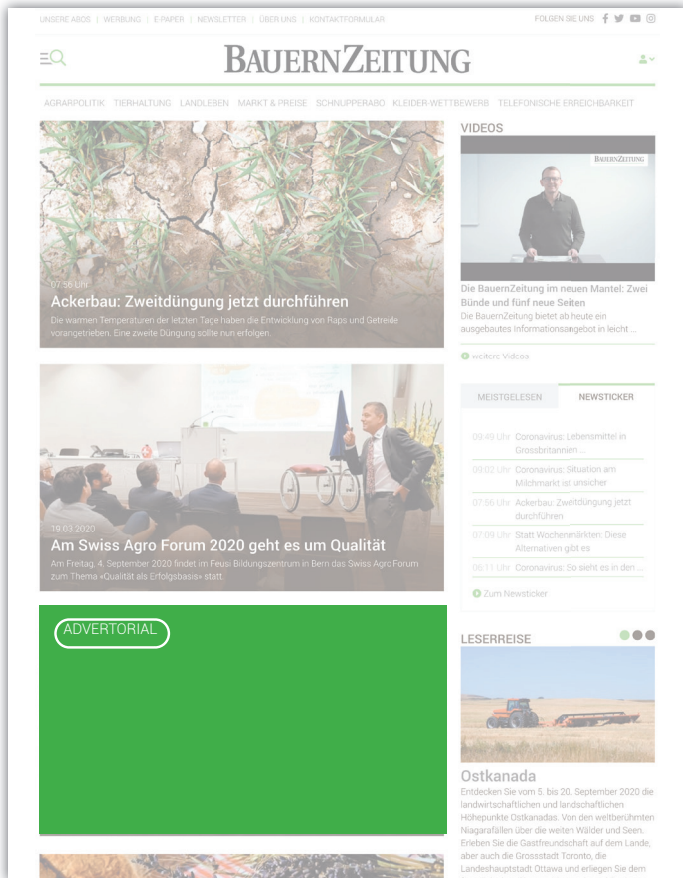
UNSERE ABOS | WERBUNG | E-PAPER | NEWSLETTER | ÜBER UNS | KONTAKTFORMULAR

FOLGEN SIE UNS

BAUERNZEITUNG

AGRARPOLITIK TIERHALTUNG LANDLEBEN MARKT & PREISE SCHNUPPERABO KLEIDER-WETTBEWERB TELEFONISCHE ERREICHBARKEIT

07:56 Uhr
Ackerbau: Zweitdüngung jetzt durchführen
Die warmen Temperaturen der letzten Tage haben die Entwicklung von Raps und Getreide vorangetrieben. Eine zweite Düngung sollte nun erfolgen.

19.03.2020
Am Swiss Agro Forum 2020 geht es um Qualität
Am Freitag, 4. September 2020 findet im Feusi Bildungszentrum in Bern das Swiss Agro Forum zum Thema «Qualität als Erfolgsbasis» statt.

ADVERTORIAL

VIDEOS

BAUERNZEITUNG

Die BauernZeitung im neuen Mantel: Zwei Bünde und fünf neue Seiten
Die BauernZeitung bietet ab heute ein ausgebautes Informationsangebot in leicht ...

weitere Videos

MEISTGELESEN NEWSTICKER

09:49 Uhr Coronavirus: Lebensmittel in Grossbritannien ...
09:02 Uhr Coronavirus: Situation am Milchmarkt ist unsicher
07:56 Uhr Ackerbau: Zweitdüngung jetzt durchführen
07:09 Uhr Statt Wochenmärkten: Diese Alternativen gibt es
06:11 Uhr Coronavirus: So sieht es in den ...

Zum Newsticker

LESERREISE

Ostkanada
Entdecken Sie vom 5. bis 20. September 2020 die landwirtschaftlichen und landschaftlichen Höhepunkte Ostkanadas. Von den weltberühmten Niagarafällen über die weiten Wälder und Seen. Erleben Sie die Gastfreundschaft auf dem Lande, aber auch die Grossstadt Toronto, die Landeshauptstadt Ottawa und erliegen Sie dem